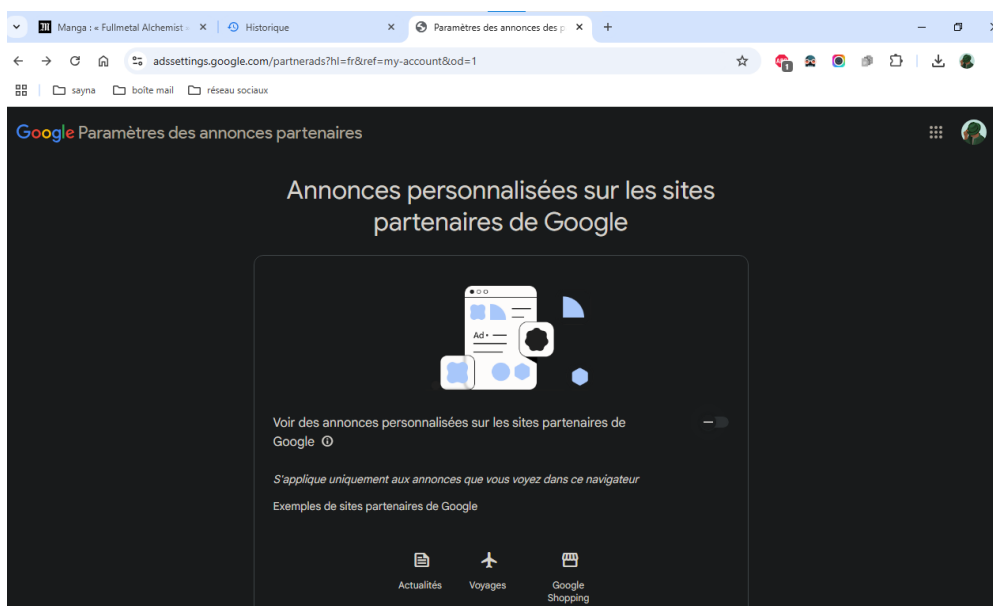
Manga : « Fullmetal Alchemist
Historique
Paramètres des annonces des p

adssettings.google.com/partnerads?hl=fr&ref=my-account&od=1

sayna
boîte mail
réseau sociaux

Google Paramètres des annonces partenaires

Annonces personnalisées sur les sites partenaires de Google

Ad •

Voir des annonces personnalisées sur les sites partenaires de Google ⓘ

S'applique uniquement aux annonces que vous voyez dans ce navigateur

Exemples de sites partenaires de Google

Actualités
Voyages
Google Shopping